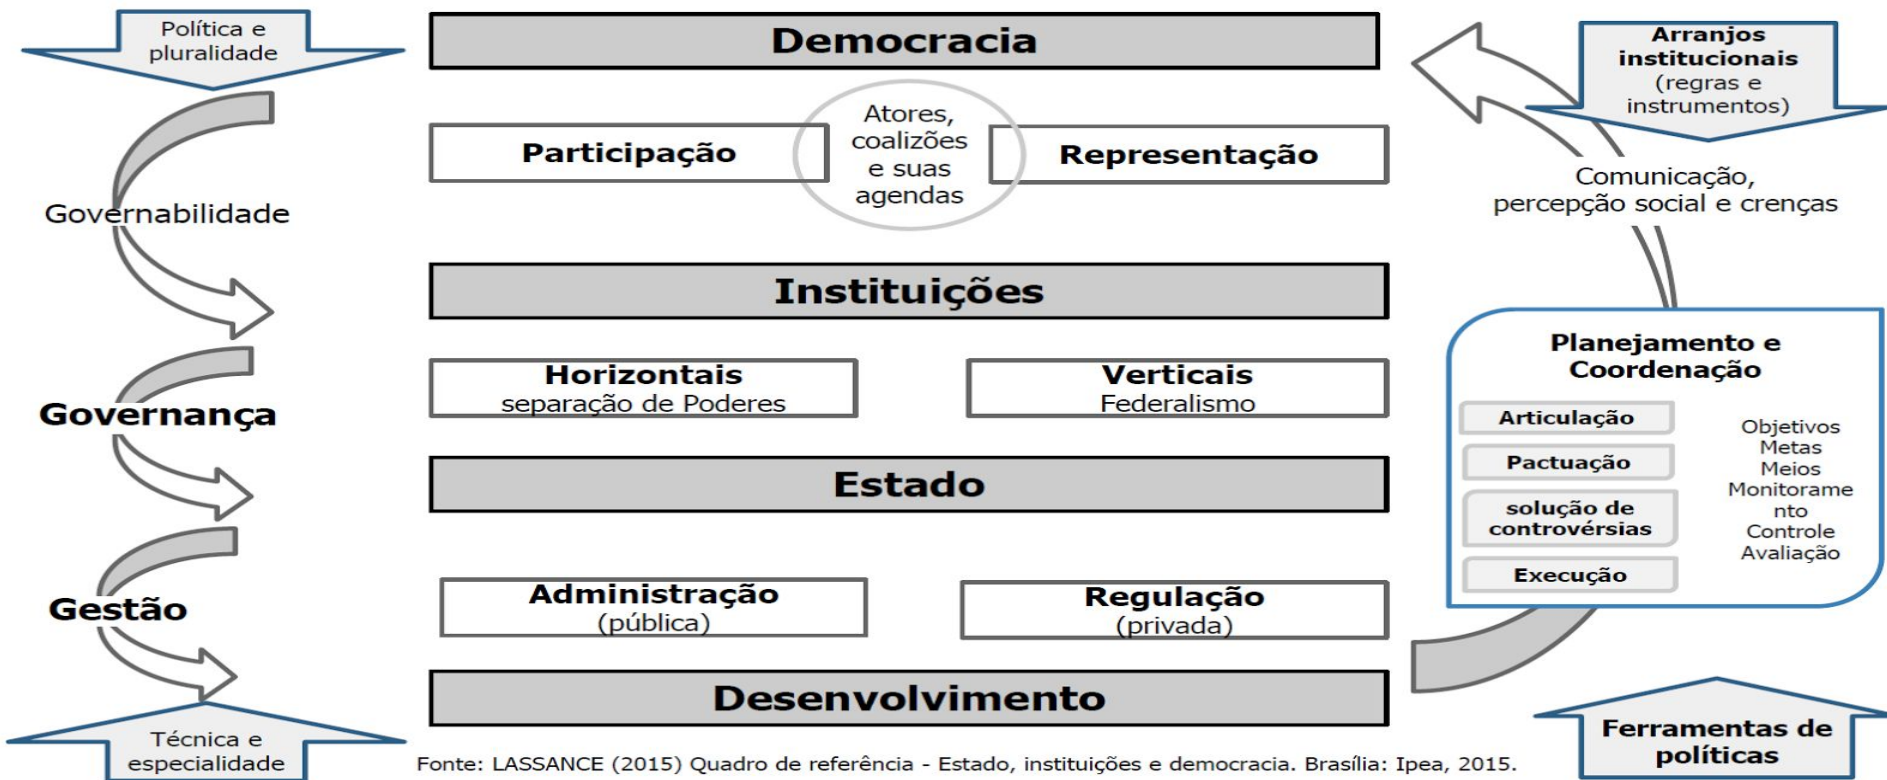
Política e pluralidade

Democracia

Arranjos institucionais (regras e instrumentos)

Participação

Atores, coalizões e suas agendas

Representação

Comunicação, percepção social e crenças

Governabilidade

Instituições

Planejamento e Coordenação

Horizontais
separação de Poderes

Verticais
Federalismo

Governança

Articulação

Pactuação

solução de controvérsias

Execução

Objetivos
Metas
Meios
Monitoramento
Controle
Avaliação

Estado

Gestão

Administração
(pública)

Regulação
(privada)

Desenvolvimento

Técnica e especialidade

Fonte: LASSANCE (2015) Quadro de referência - Estado, instituições e democracia. Brasília: Ipea, 2015.

Ferramentas de políticas